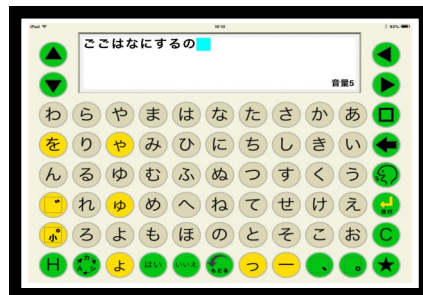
iPad 16:10 92%

ここはなにするの

音量5

わ ら や ま は な た さ か あ
を り ゃ み ひ に ち し き い
ん る ゆ む ふ ぬ つ す く う
れ ゅ め へ ね て せ け え
小 ろ よ も ほ の と そ こ お
H よ はい いいえ もどる っ ー 、 。

改行
C